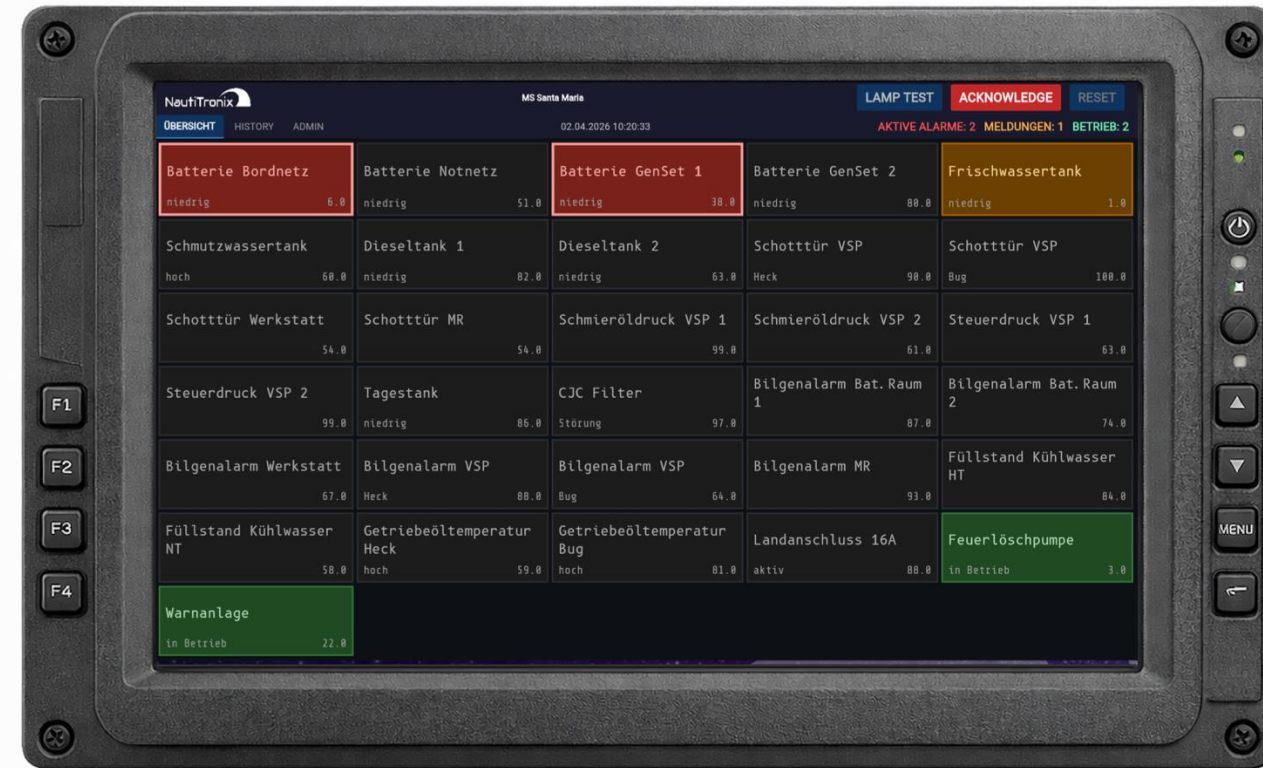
NautiTronix

MS Santa Maria

LAMP TEST ACKNOWLEDGE RESET

ÜBERSICHT HISTORY ADMIN

02.04.2026 10:20:33

AKTIVE ALARME: 2 MELDUNGEN: 1 BETRIEB: 2

| | | | | |
|---|---|---|---|---|
| Batterie Bordnetz niedrig 6.0 | Batterie Notnetz niedrig 51.0 | Batterie GenSet 1 niedrig 38.0 | Batterie GenSet 2 niedrig 80.0 | Frischwassertank niedrig 1.0 |
| Schmutzwassertank hoch 60.0 | Dieseltank 1 niedrig 82.0 | Dieseltank 2 niedrig 63.0 | Schotttür VSP Heck 90.0 | Schotttür VSP Bug 100.0 |
| Schotttür Werkstatt 54.0 | Schotttür MR 54.0 | Schmieröldruck VSP 1 99.0 | Schmieröldruck VSP 2 61.0 | Steuerdruck VSP 1 63.0 |
| Steuerdruck VSP 2 99.0 | Tagestank niedrig 86.0 | CJC Filter Störung 97.0 | Bilgenalarm Bat. Raum 1 87.0 | Bilgenalarm Bat. Raum 2 74.0 |
| Bilgenalarm Werkstatt 67.0 | Bilgenalarm VSP Heck 88.0 | Bilgenalarm VSP Bug 64.0 | Bilgenalarm MR 93.0 | Füllstand Kühlwasser HT 84.0 |
| Füllstand Kühlwasser NT 58.0 | Getriebeöltemperatur Heck hoch 59.0 | Getriebeöltemperatur Bug hoch 81.0 | Landanschluss 16A aktiv 88.0 | Feuerlöschpumpe in Betrieb 3.0 |
| Warnanlage in Betrieb 22.0 | | | | |

F1 F2 F3 F4

MENU